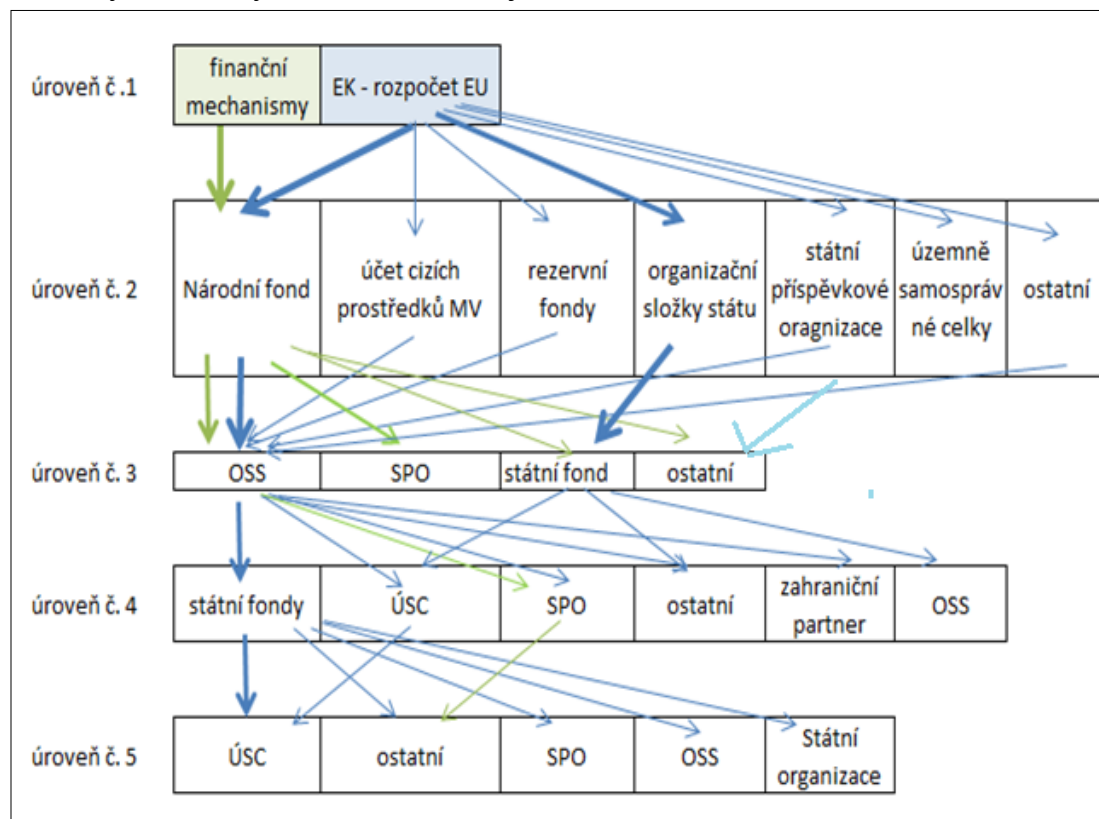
úroveň č .1

| finanční mechanismy | EK - rozpočet EU |
|---|---|

úroveň č. 2

| Národní fond | účet cizích prostředků MV | rezervní fondy | organizační složky státu | státní příspěvkové oragnizace | územně samosprávné celky | ostatní |
|---|---|---|---|---|---|---|

úroveň č. 3

| OSS | SPO | státní fond | ostatní |
|---|---|---|---|

úroveň č. 4

| státní fondy | ÚSC | SPO | ostatní | zahraniční partner | OSS |
|---|---|---|---|---|---|

úroveň č. 5

| ÚSC | ostatní | SPO | OSS | Státní organizace |
|---|---|---|---|---|